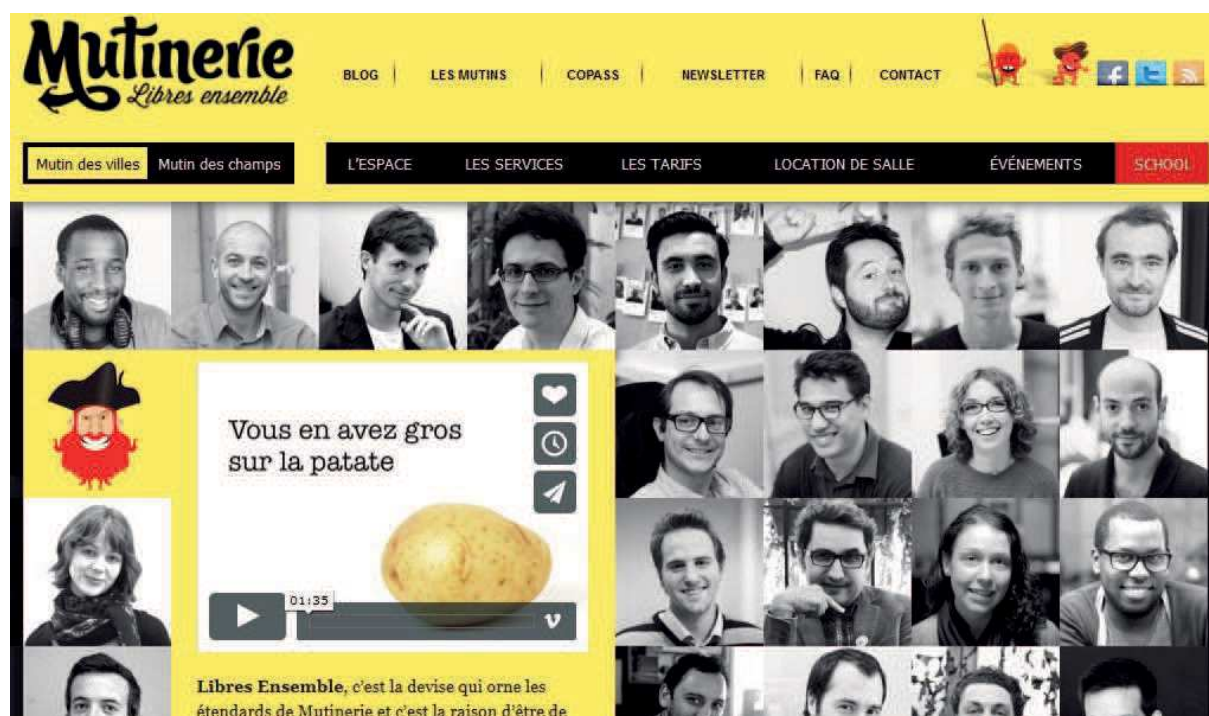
Mutinerie
Libres ensemble

BLOG | LES MUTINS | COPASS | NEWSLETTER | FAQ | CONTACT

Mutin des villes | Mutin des champs

L'ESPACE | LES SERVICES | LES TARIFS | LOCATION DE SALLE | ÉVÉNEMENTS | SCHOOL

Vous en avez gros sur la patate

01:35

v

**Libres Ensemble**, c'est la devise qui orne les étendards de Mutinerie et c'est la raison d'être de